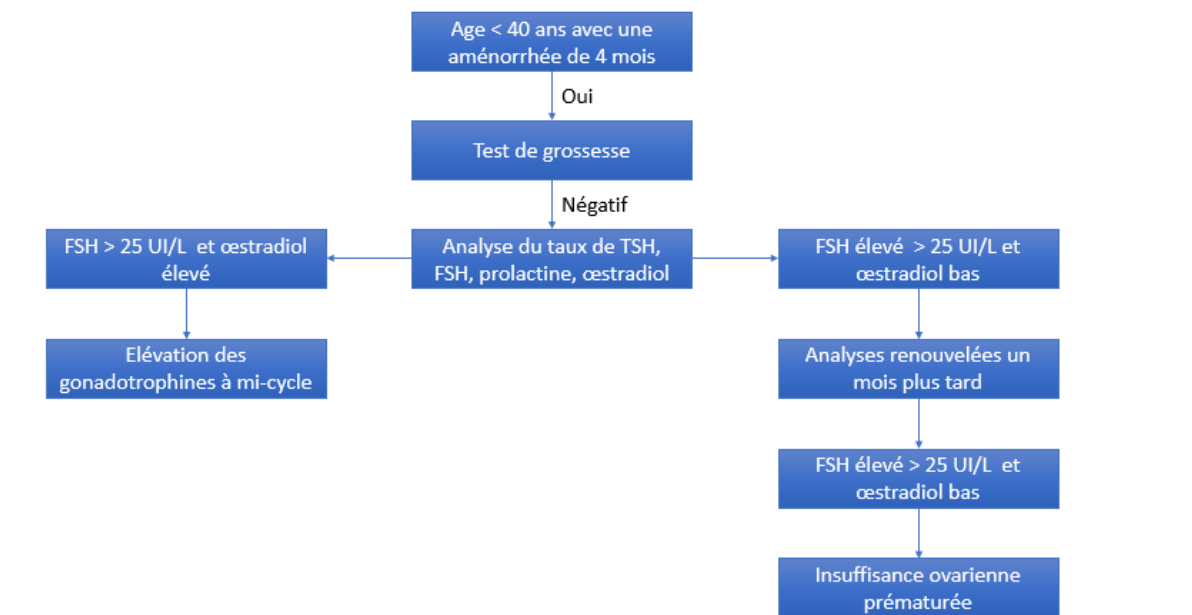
Age < 40 ans avec une aménorrhée de 4 mois

Oui

Test de grossesse

Négatif

FSH > 25 UI/L et œstradiol élevé

Analyse du taux de TSH, FSH, prolactine, œstradiol

FSH élevé > 25 UI/L et œstradiol bas

Elévation des gonadotrophines à mi-cycle

Analyses renouvelées un mois plus tard

FSH élevé > 25 UI/L et œstradiol bas

Insuffisance ovarienne prématurée